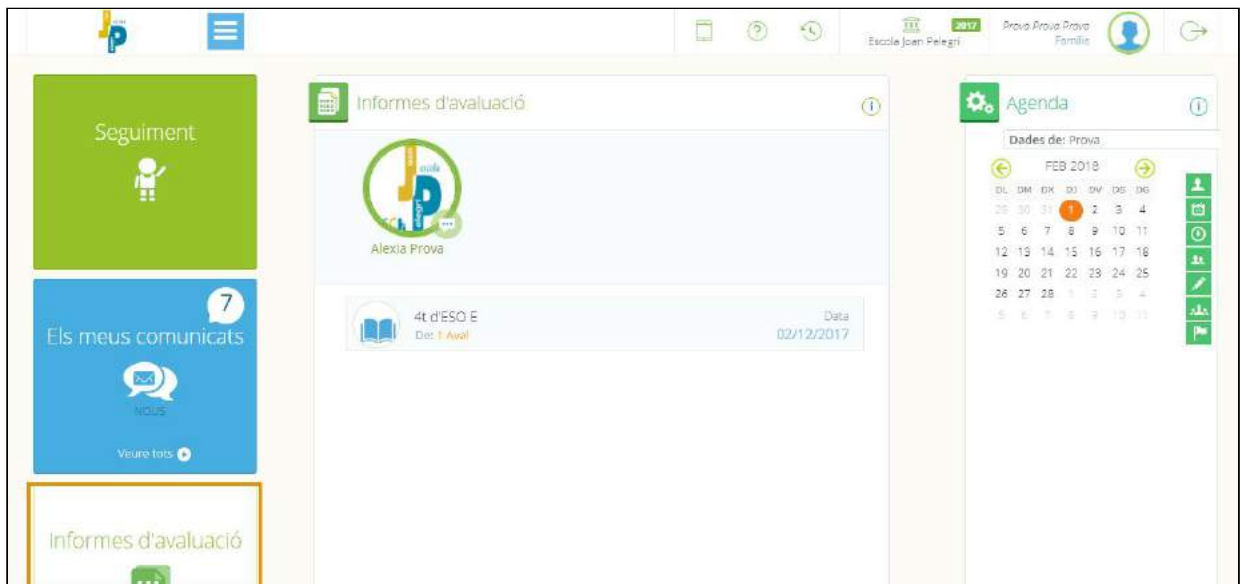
Escola Joan Pelegrí 2017 Prova Prova Prova Família

Seguiment

7
Els meus comunicats
NOUS
Veure tots

Informes d'avaluació

Informes d'avaluació

Alexia Prova

4t d'ESO E
De: 1 Aval
Data
02/12/2017

Agenda

Dades de: Prova

FEB 2018

| DL | DM | DX | DJ | DV | DS | DG |
|---|---|---|---|---|---|---|
| 29 | 30 | 31 | 1 | 2 | 3 | 4 |
| 5 | 6 | 7 | 8 | 9 | 10 | 11 |
| 12 | 13 | 14 | 15 | 16 | 17 | 18 |
| 19 | 20 | 21 | 22 | 23 | 24 | 25 |
| 26 | 27 | 28 | 1 | 2 | 3 | 4 |
| 5 | 6 | 7 | 8 | 9 | 10 | 11 |